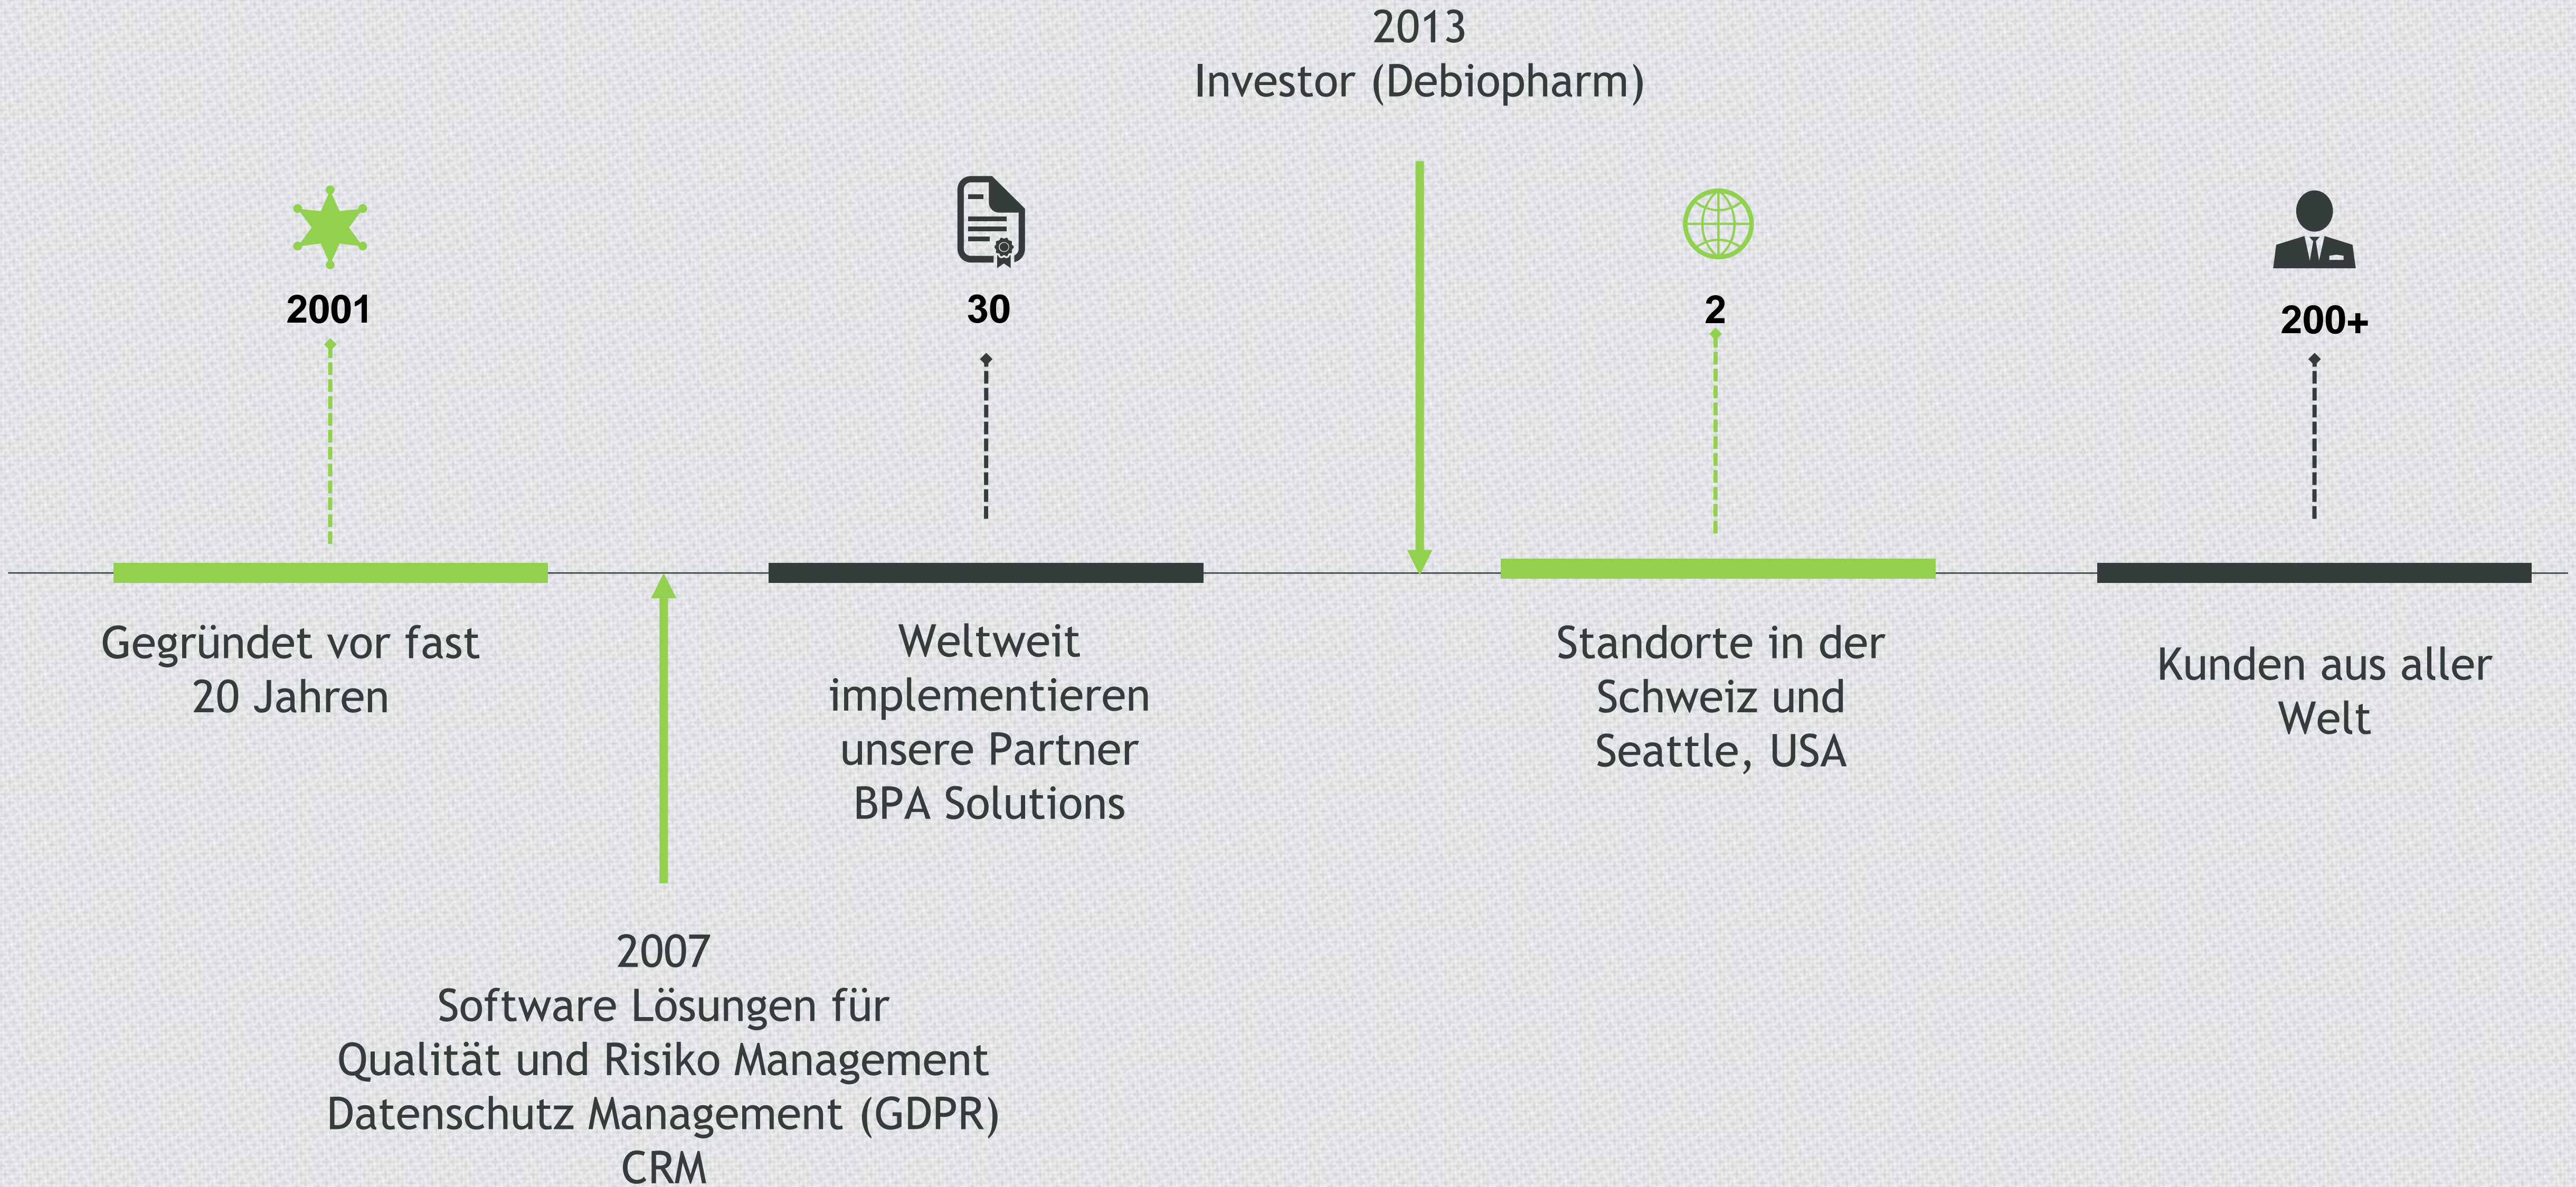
2013
Investor (Debiopharm)

2001

Gegründet vor fast 20 Jahren

30

Weltweit implementieren unsere Partner BPA Solutions

2

Standorte in der Schweiz und Seattle, USA

200+

Kunden aus aller Welt

2007
Software Lösungen für
Qualität und Risiko Management
Datenschutz Management (GDPR)
CRM